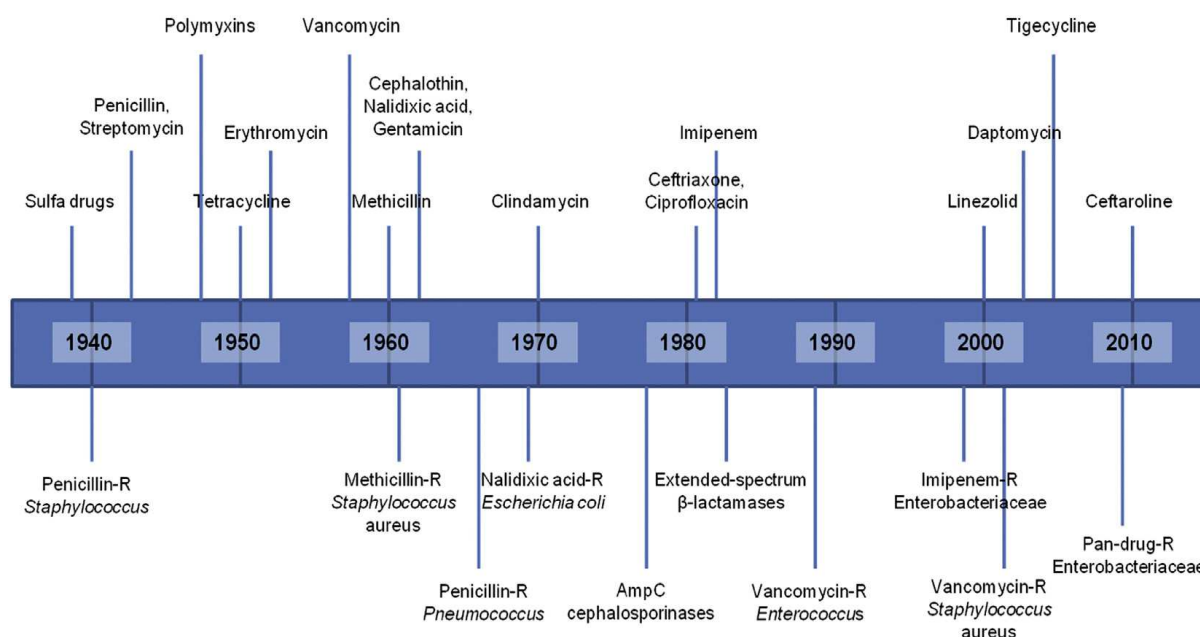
Polymyxins
Vancomycin
Tigecycline

Penicillin, Streptomycin
Cephalothin, Nalidixic acid, Gentamicin
Erythromycin
Imipenem
Daptomycin

Sulfa drugs
Tetracycline
Methicillin
Clindamycin
Ceftriaxone, Ciprofloxacin
Linezolid
Ceftaroline

1940
1950
1960
1970
1980
1990
2000
2010

Penicillin-R *Staphylococcus*
Methicillin-R *Staphylococcus* aureus
Nalidixic acid-R *Escherichia coli*
Extended-spectrum β-lactamases
Imipenem-R Enterobacteriaceae
Pan-drug-R Enterobacteriacea

Penicillin-R *Pneumococcus*
AmpC cephalosporinases
Vancomycin-R *Enterococcus*
Vancomycin-R *Staphylococcus* aureus